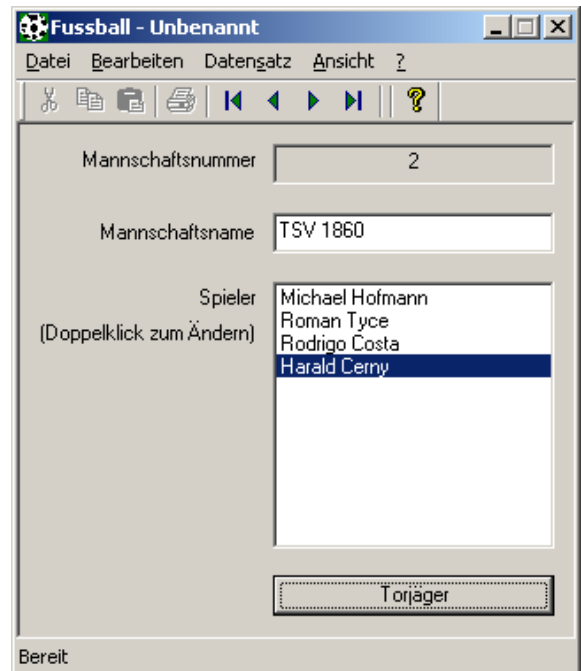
Fussball - Unbenannt

Datei Bearbeiten Datensatz Ansicht ?

Mannschaftsnummer 2

Mannschaftsname TSV 1860

Spieler
(Doppelklick zum Ändern)

Michael Hofmann
Roman Tyce
Rodrigo Costa
Harald Cerny

Torjäger

Bereit